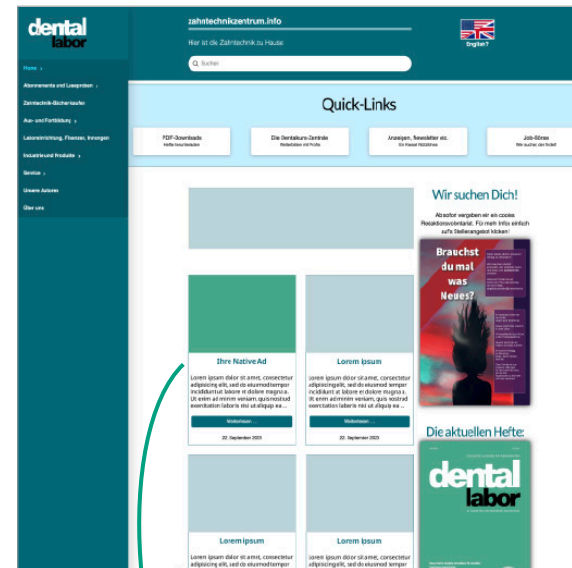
dental labor

zahntechnikzentrum.info

Hier ist die Zahntechnik zu Hause

English?

Suchen

Home ›

Abonnements und Leseproben ›

Zahntechnik-Bücherkaufen

Aus- und Fortbildung ›

Laboreinrichtung, Finanzen, Innungen

Industrieund Produkte ›

Service ›

Unsere Autoren

Über uns

Quick-Links

PDF-Downloads
Hefte herunterladen

Die Dentalkurs-Zentrale
Weiterbilden mit Profis

Anzeigen, Newsletter etc.
Ein Klassel Mediadaten

Job-Börse
Wer sucht wen bei dir?

Wir suchen Dich!

Absofort vergeben wir ein cooles Redaktionsvolontariat. Für mehr Infos einfach aufs Stellenangebot klicken!

Brauchst du mal was Neues?

Ihre NativeAd

Lorem ipsum dolor sit amet, consectetur adipisicing elit, sed do eiusmodtempor incididuntut labore et dolore magna a. Ut enim ad minim veniam, quisnostrud exercitation laboris nisi ut aliquip ea ...

Weiterlesen ...

22. September 2023

Lorem ipsum

Lorem ipsum dolor sit amet, consectetur adipisicingelit, sed do eiusmod tempor incididunt ut labore et dolore magna a. Ut enim adminim veniam, quis nostrud exercitation laboris nisi ut aliquip ea ...

Weiterlesen ...

22. September 2023

Die aktuellen Hefte:

dental labor

Lorem ipsum

Lorem ipsum dolor sit amet, consectetur adipisicing elit, sed do eiusmodtempor

Lorem ipsum

Lorem ipsum dolor sit amet, consectetur adipisicingelit, sed do eiusmod tempor